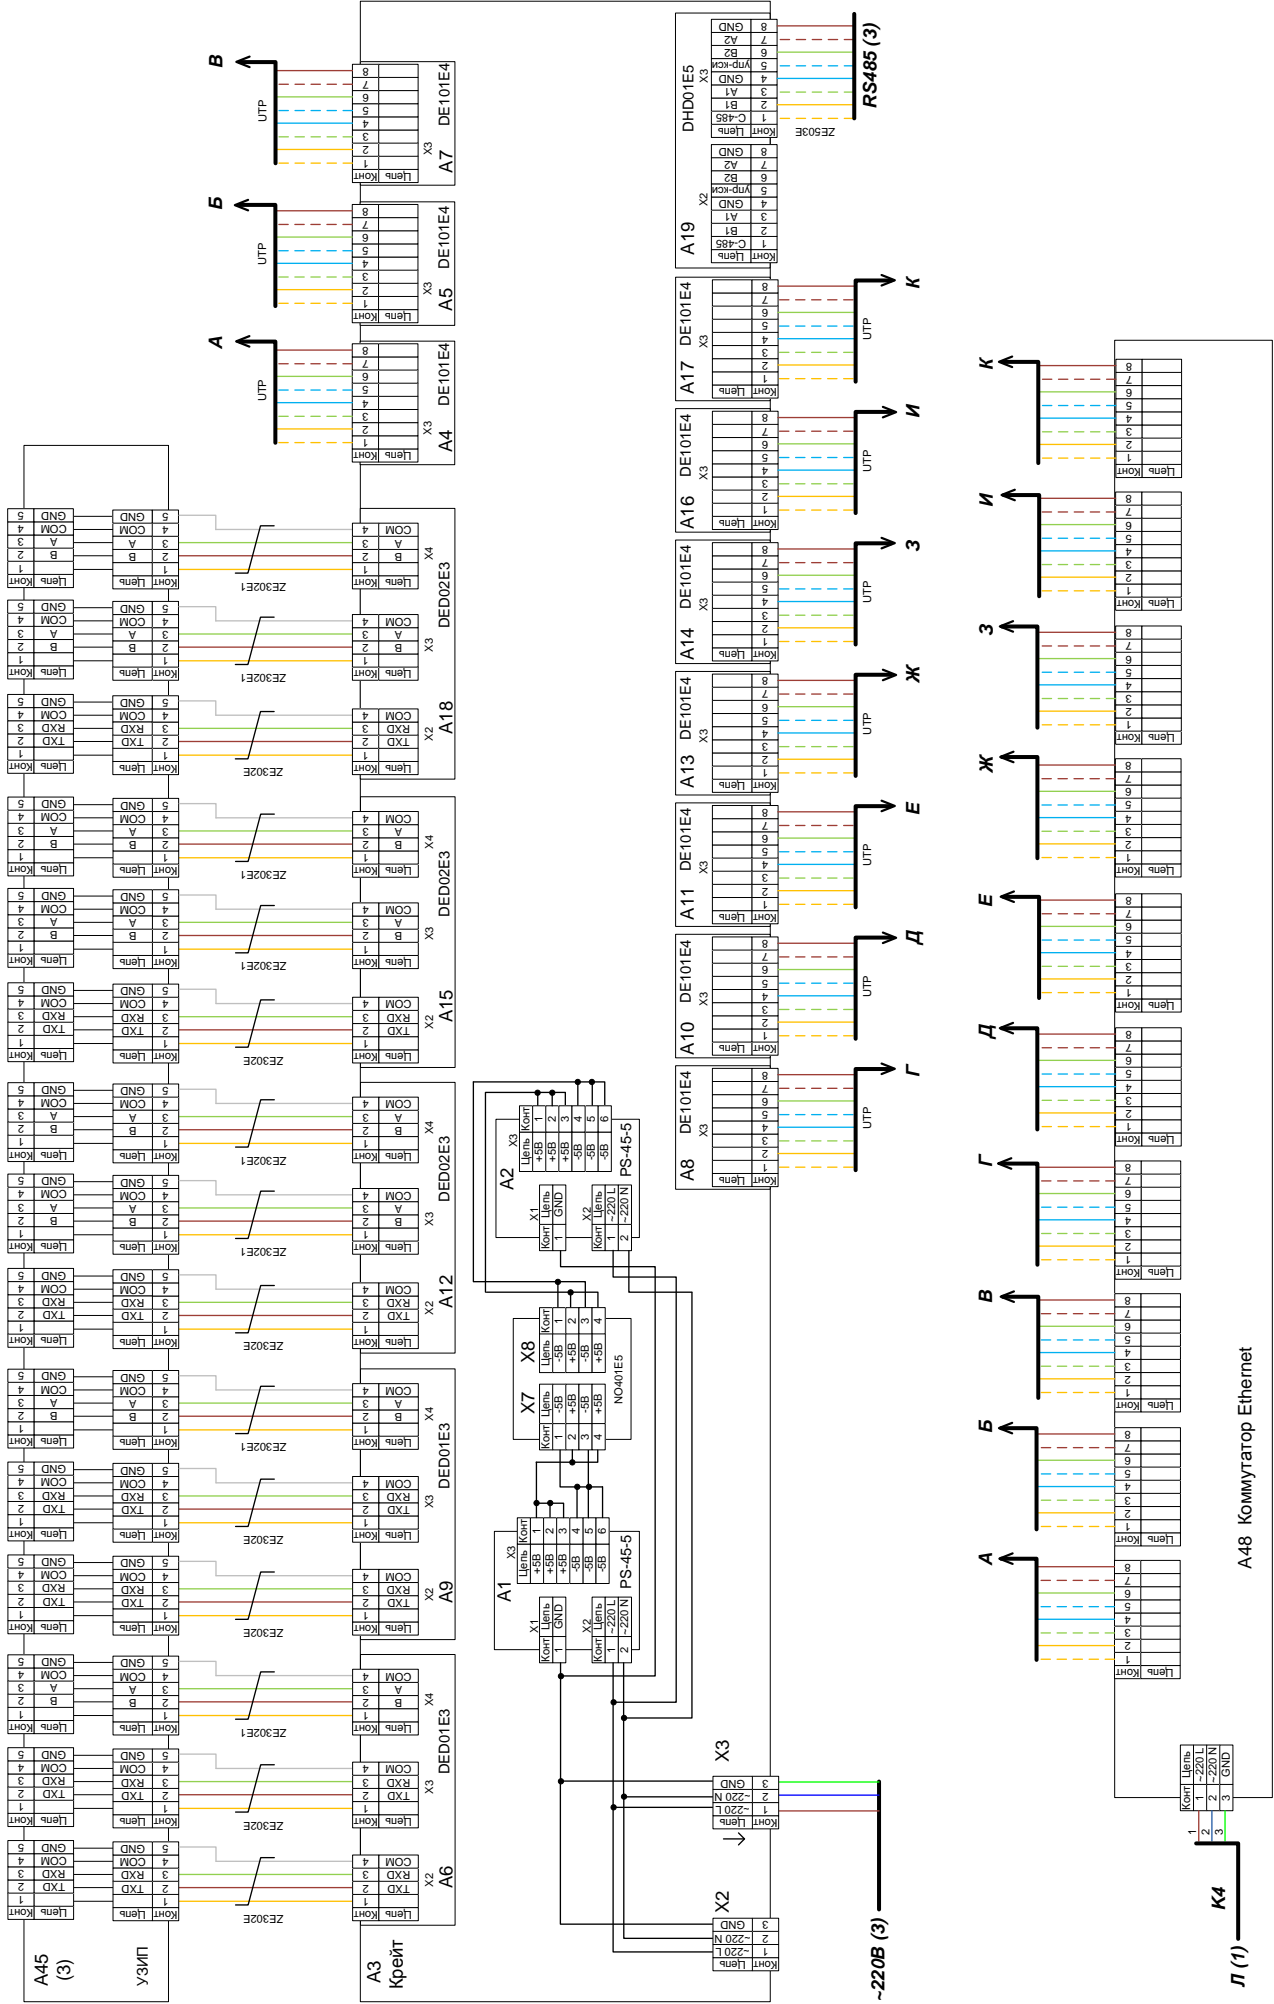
В
UTP
Конт Цепь
1
2
3
4
5
6
7
8
X3
A7 DE101E4

Б
UTP
Конт Цепь
1
2
3
4
5
6
7
8
X3
A5 DE101E4

А
UTP
Конт Цепь
1
2
3
4
5
6
7
8
X3
A4 DE101E4

A19
X2
Конт Цепь
1 С-485
2 В1
3 А1
4 GND
5 упр-кси
6 В2
7 А2
8 GND

DHD01E5
X3
Конт Цепь
1 С-485
2 В1
3 А1
4 GND
5 упр-кси
6 В2
7 А2
8 GND
ZE503E
RS485 (3)

A17 DE101E4
X3
UTP
К

A16 DE101E4
X3
UTP
И

A14 DE101E4
X3
UTP
З

A13 DE101E4
X3
UTP
Ж

A11 DE101E4
X3
UTP
Е

A10 DE101E4
X3
UTP
Д

A8 DE101E4
X3
UTP
Г

A18 DED02E3
X4
Конт Цепь
1
2 B
3 A
4 COM
ZE302E1
X3
Конт Цепь
1
2 B
3 A
4 COM
ZE302E1
X2
Конт Цепь
1
2 TXD
3 RXD
4 COM
ZE302E

A15 DED02E3
X4
ZE302E1
X3
ZE302E1
X2
ZE302E

A12 DED02E3
X4
ZE302E1
X3
ZE302E1
X2
ZE302E

A9 DED01E3
X4
ZE302E1
X3
ZE302E
X2
ZE302E

A6 DED01E3
X4
ZE302E1
X3
ZE302E
X2
ZE302E

A45 (3)
УЗИП
Конт Цепь
1
2 B
3 A
4 COM
5 GND
Конт Цепь
1
2 TXD
3 RXD
4 COM
5 GND

A3 Крейт

A2 PS-45-5
X3
Конт Цепь
1 +5В
2 +5В
3 +5В
4 -5В
5 -5В
6 -5В
X1
Конт Цепь
1 GND
X2
Конт Цепь
1 ~220 L
2 ~220 N

NO401E5
X7
Конт Цепь
1 -5В
2 +5В
3 -5В
4 +5В
X8
Конт Цепь
1 -5В
2 +5В
3 -5В
4 +5В

A1 PS-45-5
X3
Конт Цепь
1 +5В
2 +5В
3 +5В
4 -5В
5 -5В
6 -5В
X1
Конт Цепь
1 GND
X2
Конт Цепь
1 ~220 L
2 ~220 N

X3
Конт Цепь
1 ~220 L
2 ~220 N
3 GND
X2
Конт Цепь
1 ~220 L
2 ~220 N
3 GND
~220В (3)

A48 Коммутатор Ethernet
К
И
З
Ж
Е
Д
Г
В
Б
А
Конт Цепь
1
2
3
4
5
6
7
8
Конт Цепь
1 ~220 L
2 ~220 N
3 GND
1
2
3
K4
Л (1)